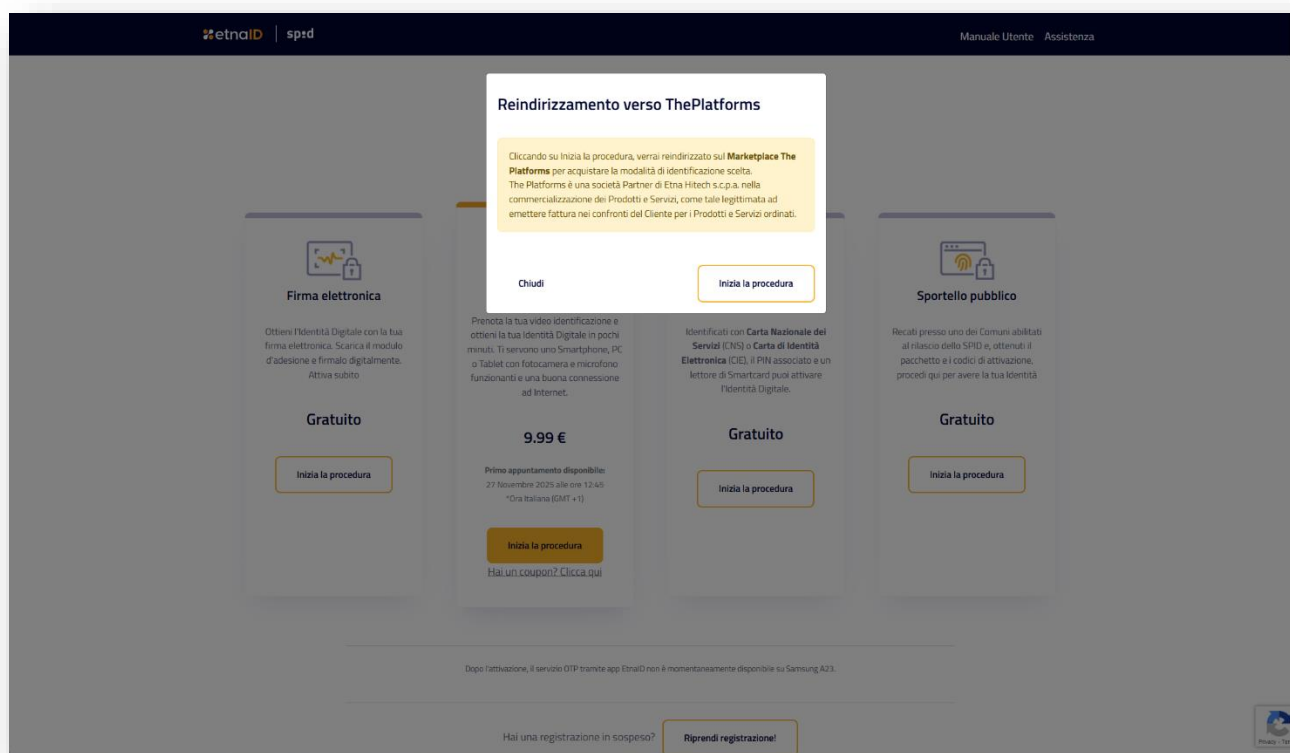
etnaID | spid

Manuale Utente Assistenza

Reindirizzamento verso ThePlatforms

Cliccando su Inizia la procedura, verrai reindirizzato sul **Marketplace The Platforms** per acquistare la modalità di identificazione scelta.
The Platforms è una società Partner di Etna Hitech s.c.p.a. nella commercializzazione dei Prodotti e Servizi, come tale legittimata ad emettere fattura nei confronti del Cliente per i Prodotti e Servizi ordinati.

Chiudi

Inizia la procedura

Firma elettronica

Ottieni l'Identità Digitale con la tua firma elettronica. Scarica il modulo d'adesione e firmalo digitalmente. Attiva subito

Gratuito

Inizia la procedura

Prenota la tua video identificazione e ottieni la tua Identità Digitale in pochi minuti. Ti servono uno Smartphone, PC o Tablet con fotocamera e microfono funzionanti e una buona connessione ad Internet.

9.99 €

Primo appuntamento disponibile:
27 Novembre 2025 alle ore 12:45
*Ora Italiana (GMT +1)

Inizia la procedura

Hai un coupon? Clicca qui

Identificati con **Carta Nazionale dei Servizi** (CNS) o **Carta di Identità Elettronica** (CIE), il PIN associato e un lettore di Smartcard puoi attivare l'Identità Digitale.

Gratuito

Inizia la procedura

Sportello pubblico

Recati presso uno dei Comuni abilitati al rilascio dello SPID e, ottenuti il pacchetto e i codici di attivazione, procedi qui per avere la tua Identità

Gratuito

Inizia la procedura

Dopo l'attivazione, il servizio OTP tramite app EtnaID non è momentaneamente disponibile su Samsung A23.

Hai una registrazione in sospeso? Riprendi registrazione!

Privacy - Ter